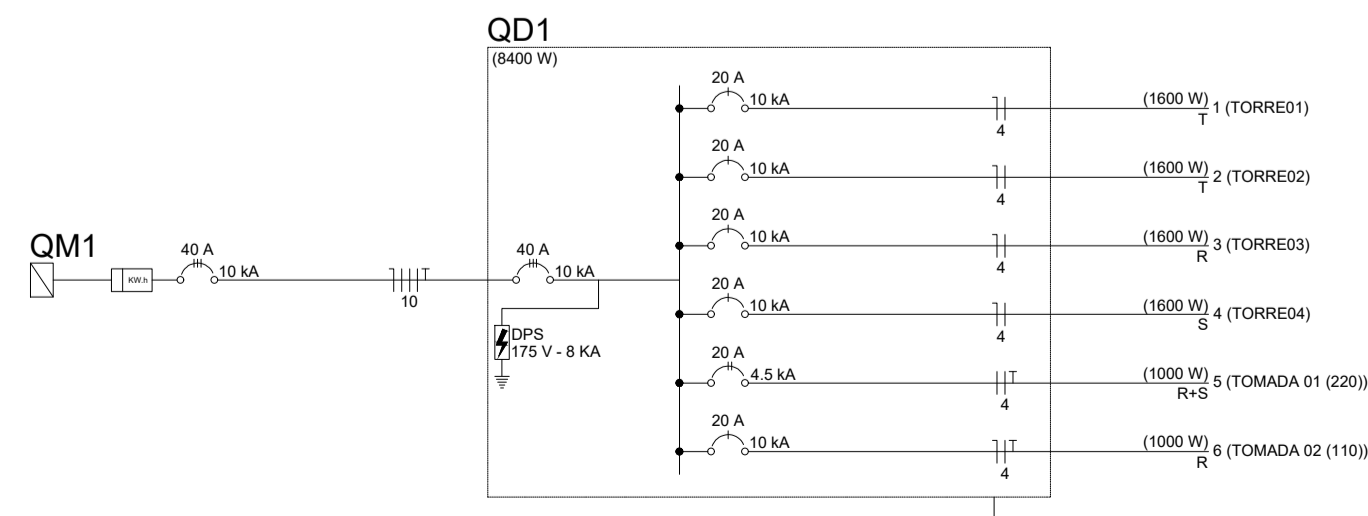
QD1
(8400 W)

QM1
KW.h
40 A
10 kA
T
10
40 A
10 kA
DPS
175 V - 8 KA

20 A
10 kA
4
(1600 W)
T
1 (TORRE01)

20 A
10 kA
4
(1600 W)
T
2 (TORRE02)

20 A
10 kA
4
(1600 W)
R
3 (TORRE03)

20 A
10 kA
4
(1600 W)
S
4 (TORRE04)

20 A
4.5 kA
T
4
(1000 W)
R+S
5 (TOMADA 01 (220))

20 A
10 kA
T
4
(1000 W)
R
6 (TOMADA 02 (110))